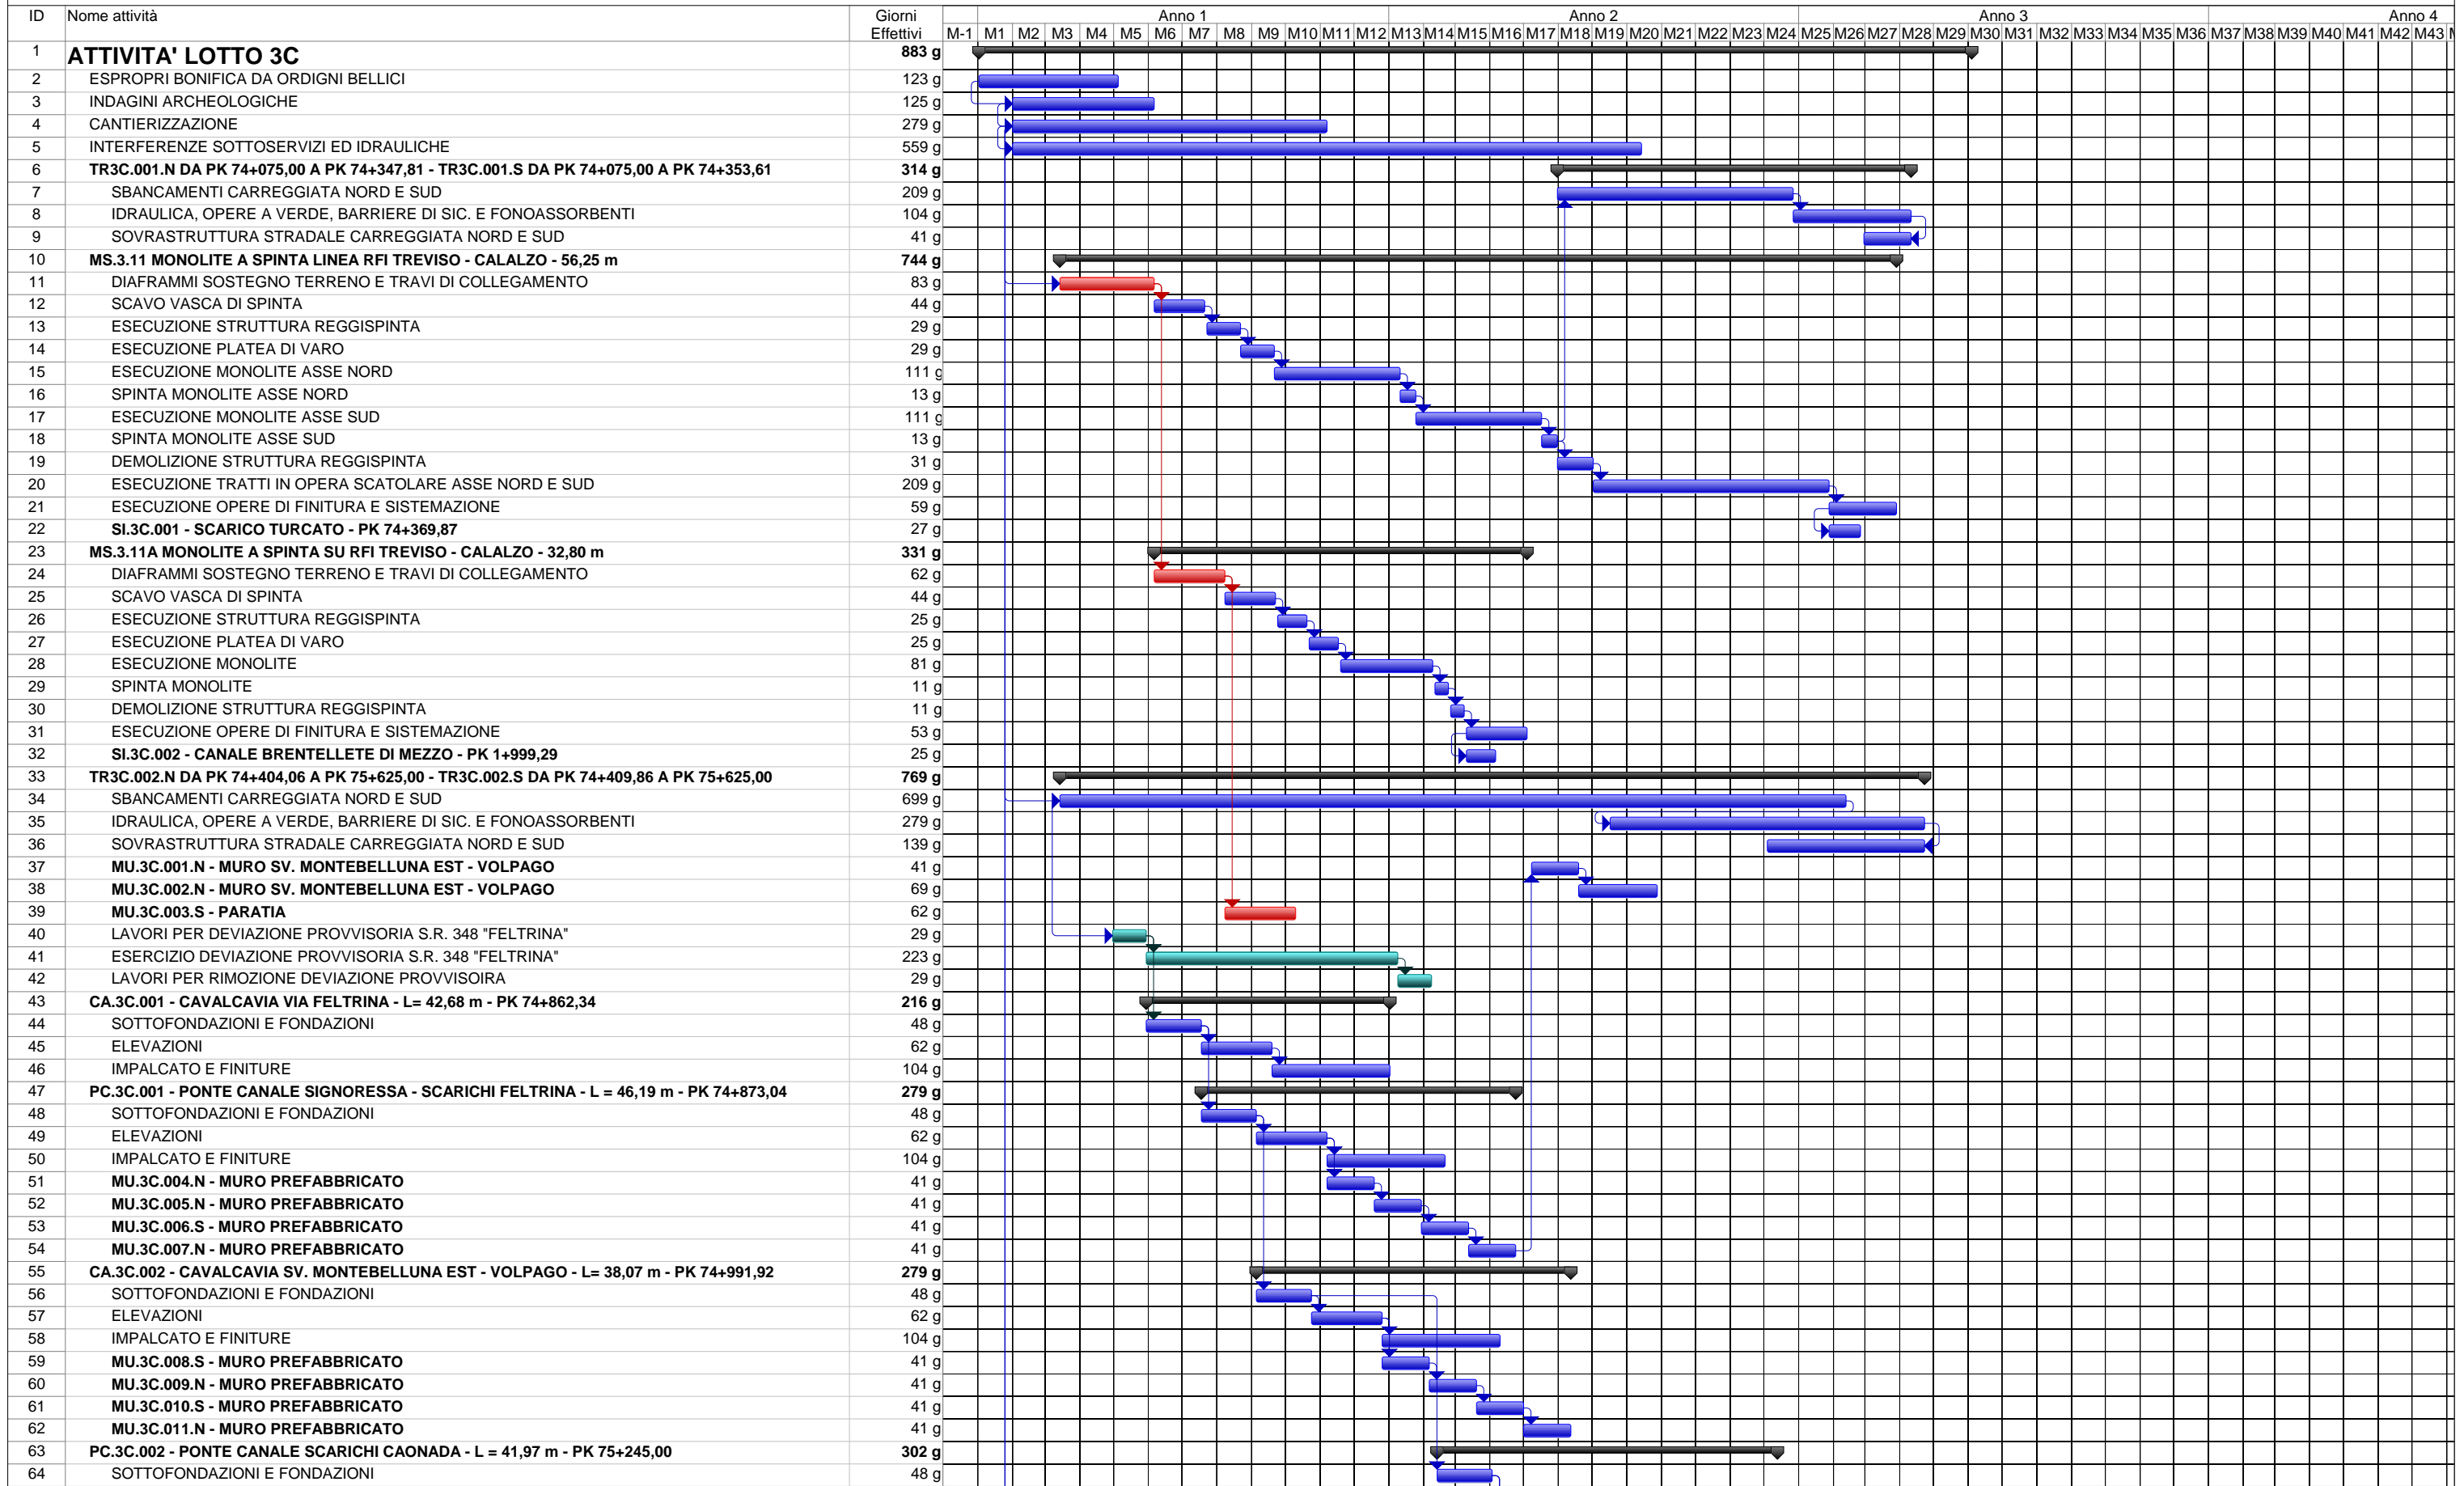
| ID | Nome attività | Giorni Effettivi |
|---|---|---|
| 1 | ATTIVITA' LOTTO 3C | 883 g |
| 2 | ESPROPRI BONIFICA DA ORDIGNI BELLICI | 123 g |
| 3 | INDAGINI ARCHEOLOGICHE | 125 g |
| 4 | CANTIERIZZAZIONE | 279 g |
| 5 | INTERFERENZE SOTTOSERVIZI ED IDRAULICHE | 559 g |
| 6 | TR3C.001.N DA PK 74+075,00 A PK 74+347,81 - TR3C.001.S DA PK 74+075,00 A PK 74+353,61 | 314 g |
| 7 | SBANCAMENTI CARREGGIATA NORD E SUD | 209 g |
| 8 | IDRAULICA, OPERE A VERDE, BARRIERE DI SIC. E FONOASSORBENTI | 104 g |
| 9 | SOVRASTRUTTURA STRADALE CARREGGIATA NORD E SUD | 41 g |
| 10 | MS.3.11 MONOLITE A SPINTA LINEA RFI TREVISO - CALALZO - 56,25 m | 744 g |
| 11 | DIAFRAMMI SOSTEGNO TERRENO E TRAVI DI COLLEGAMENTO | 83 g |
| 12 | SCAVO VASCA DI SPINTA | 44 g |
| 13 | ESECUZIONE STRUTTURA REGGISPINTA | 29 g |
| 14 | ESECUZIONE PLATEA DI VARO | 29 g |
| 15 | ESECUZIONE MONOLITE ASSE NORD | 111 g |
| 16 | SPINTA MONOLITE ASSE NORD | 13 g |
| 17 | ESECUZIONE MONOLITE ASSE SUD | 111 g |
| 18 | SPINTA MONOLITE ASSE SUD | 13 g |
| 19 | DEMOLIZIONE STRUTTURA REGGISPINTA | 31 g |
| 20 | ESECUZIONE TRATTI IN OPERA SCATOLARE ASSE NORD E SUD | 209 g |
| 21 | ESECUZIONE OPERE DI FINITURA E SISTEMAZIONE | 59 g |
| 22 | SI.3C.001 - SCARICO TURCATO - PK 74+369,87 | 27 g |
| 23 | MS.3.11A MONOLITE A SPINTA SU RFI TREVISO - CALALZO - 32,80 m | 331 g |
| 24 | DIAFRAMMI SOSTEGNO TERRENO E TRAVI DI COLLEGAMENTO | 62 g |
| 25 | SCAVO VASCA DI SPINTA | 44 g |
| 26 | ESECUZIONE STRUTTURA REGGISPINTA | 25 g |
| 27 | ESECUZIONE PLATEA DI VARO | 25 g |
| 28 | ESECUZIONE MONOLITE | 81 g |
| 29 | SPINTA MONOLITE | 11 g |
| 30 | DEMOLIZIONE STRUTTURA REGGISPINTA | 11 g |
| 31 | ESECUZIONE OPERE DI FINITURA E SISTEMAZIONE | 53 g |
| 32 | SI.3C.002 - CANALE BRENTELLETE DI MEZZO - PK 1+999,29 | 25 g |
| 33 | TR3C.002.N DA PK 74+404,06 A PK 75+625,00 - TR3C.002.S DA PK 74+409,86 A PK 75+625,00 | 769 g |
| 34 | SBANCAMENTI CARREGGIATA NORD E SUD | 699 g |
| 35 | IDRAULICA, OPERE A VERDE, BARRIERE DI SIC. E FONOASSORBENTI | 279 g |
| 36 | SOVRASTRUTTURA STRADALE CARREGGIATA NORD E SUD | 139 g |
| 37 | MU.3C.001.N - MURO SV. MONTEBELLUNA EST - VOLPAGO | 41 g |
| 38 | MU.3C.002.N - MURO SV. MONTEBELLUNA EST - VOLPAGO | 69 g |
| 39 | MU.3C.003.S - PARATIA | 62 g |
| 40 | LAVORI PER DEVIAZIONE PROVVISORIA S.R. 348 "FELTRINA" | 29 g |
| 41 | ESERCIZIO DEVIAZIONE PROVVISORIA S.R. 348 "FELTRINA" | 223 g |
| 42 | LAVORI PER RIMOZIONE DEVIAZIONE PROVVISOIRA | 29 g |
| 43 | CA.3C.001 - CAVALCAVIA VIA FELTRINA - L= 42,68 m - PK 74+862,34 | 216 g |
| 44 | SOTTOFONDAZIONI E FONDAZIONI | 48 g |
| 45 | ELEVAZIONI | 62 g |
| 46 | IMPALCATO E FINITURE | 104 g |
| 47 | PC.3C.001 - PONTE CANALE SIGNORESSA - SCARICHI FELTRINA - L = 46,19 m - PK 74+873,04 | 279 g |
| 48 | SOTTOFONDAZIONI E FONDAZIONI | 48 g |
| 49 | ELEVAZIONI | 62 g |
| 50 | IMPALCATO E FINITURE | 104 g |
| 51 | MU.3C.004.N - MURO PREFABBRICATO | 41 g |
| 52 | MU.3C.005.N - MURO PREFABBRICATO | 41 g |
| 53 | MU.3C.006.S - MURO PREFABBRICATO | 41 g |
| 54 | MU.3C.007.N - MURO PREFABBRICATO | 41 g |
| 55 | CA.3C.002 - CAVALCAVIA SV. MONTEBELLUNA EST - VOLPAGO - L= 38,07 m - PK 74+991,92 | 279 g |
| 56 | SOTTOFONDAZIONI E FONDAZIONI | 48 g |
| 57 | ELEVAZIONI | 62 g |
| 58 | IMPALCATO E FINITURE | 104 g |
| 59 | MU.3C.008.S - MURO PREFABBRICATO | 41 g |
| 60 | MU.3C.009.N - MURO PREFABBRICATO | 41 g |
| 61 | MU.3C.010.S - MURO PREFABBRICATO | 41 g |
| 62 | MU.3C.011.N - MURO PREFABBRICATO | 41 g |
| 63 | PC.3C.002 - PONTE CANALE SCARICHI CAONADA - L = 41,97 m - PK 75+245,00 | 302 g |
| 64 | SOTTOFONDAZIONI E FONDAZIONI | 48 g |

Anno 1 Anno 2 Anno 3 Anno 4
M-1 M1 M2 M3 M4 M5 M6 M7 M8 M9 M10 M11 M12 M13 M14 M15 M16 M17 M18 M19 M20 M21 M22 M23 M24 M25 M26 M27 M28 M29 M30 M31 M32 M33 M34 M35 M36 M37 M38 M39 M40 M41 M42 M43